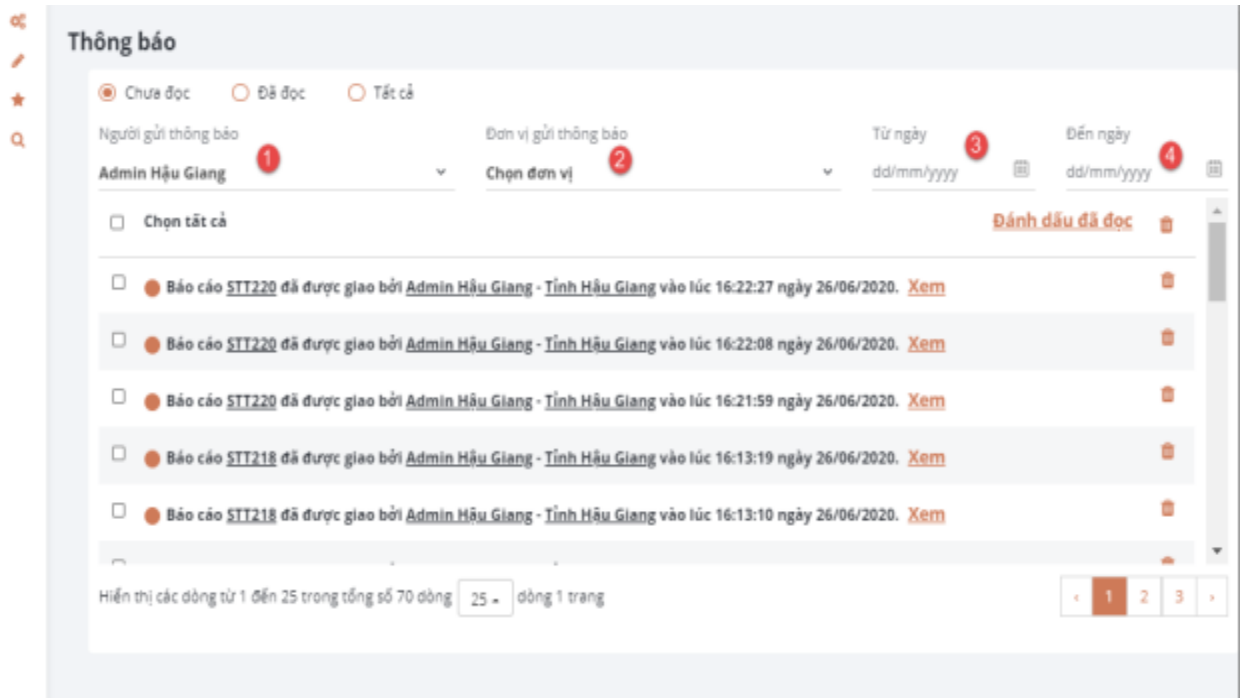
Thông báo

Chưa đọc Đã đọc Tất cả

Người gửi thông báo
Admin Hậu Giang 1

Đơn vị gửi thông báo
Chọn đơn vị 2

Từ ngày 3
dd/mm/yyyy

Đến ngày 4
dd/mm/yyyy

Chọn tất cả

Đánh dấu đã đọc

Báo cáo STT220 đã được giao bởi Admin Hậu Giang - Tỉnh Hậu Giang vào lúc 16:22:27 ngày 26/06/2020. Xem

Báo cáo STT220 đã được giao bởi Admin Hậu Giang - Tỉnh Hậu Giang vào lúc 16:22:08 ngày 26/06/2020. Xem

Báo cáo STT220 đã được giao bởi Admin Hậu Giang - Tỉnh Hậu Giang vào lúc 16:21:59 ngày 26/06/2020. Xem

Báo cáo STT218 đã được giao bởi Admin Hậu Giang - Tỉnh Hậu Giang vào lúc 16:13:19 ngày 26/06/2020. Xem

Báo cáo STT218 đã được giao bởi Admin Hậu Giang - Tỉnh Hậu Giang vào lúc 16:13:10 ngày 26/06/2020. Xem

Hiển thị các dòng từ 1 đến 25 trong tổng số 70 dòng 25 dòng 1 trang

‹ 1 2 3 ›